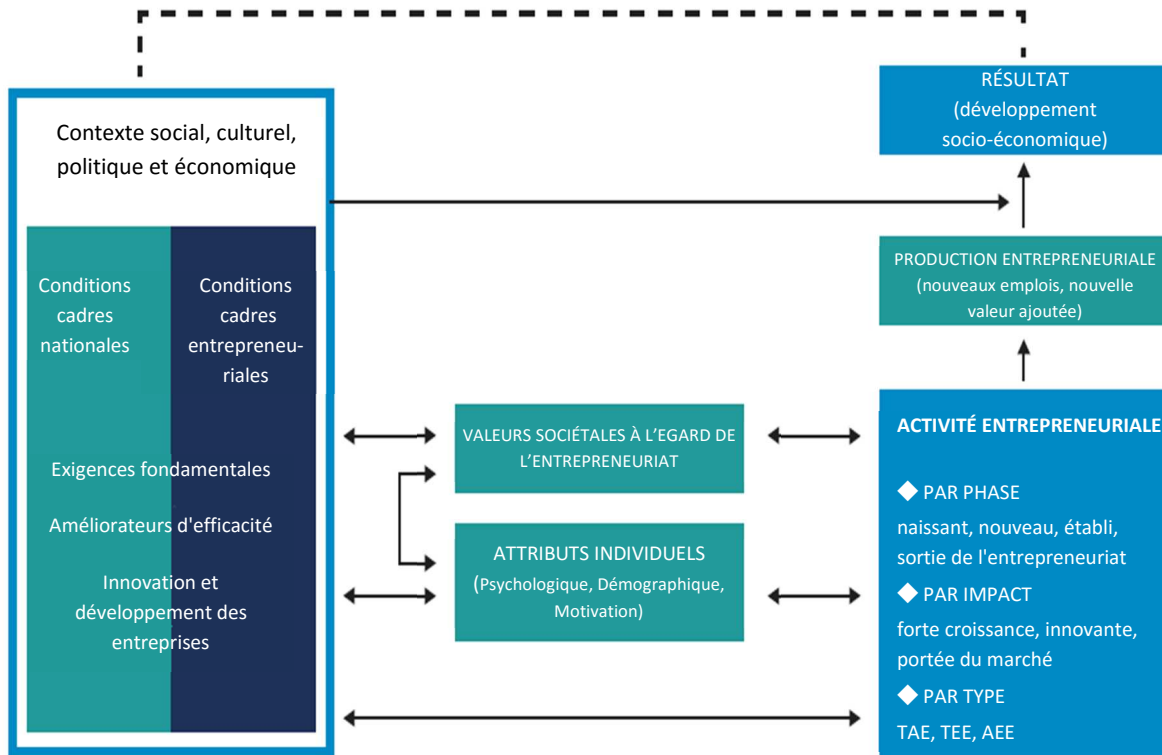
RÉSULTAT
(développement socio-économique)

Contexte social, culturel, politique et économique

PRODUCTION ENTREPRENEURIALE
(nouveaux emplois, nouvelle valeur ajoutée)

Conditions cadres nationales

Conditions cadres entrepreneuriales

Exigences fondamentales

Améliorateurs d'efficacité

Innovation et développement des entreprises

VALEURS SOCIÉTALES À L'EGARD DE L'ENTREPRENEURIAT

ATTRIBUTS INDIVIDUELS
(Psychologique, Démographique, Motivation)

ACTIVITÉ ENTREPRENEURIALE

◆ PAR PHASE
naissant, nouveau, établi, sortie de l'entrepreneuriat

◆ PAR IMPACT
forte croissance, innovante, portée du marché

◆ PAR TYPE
TAE, TEE, AEE